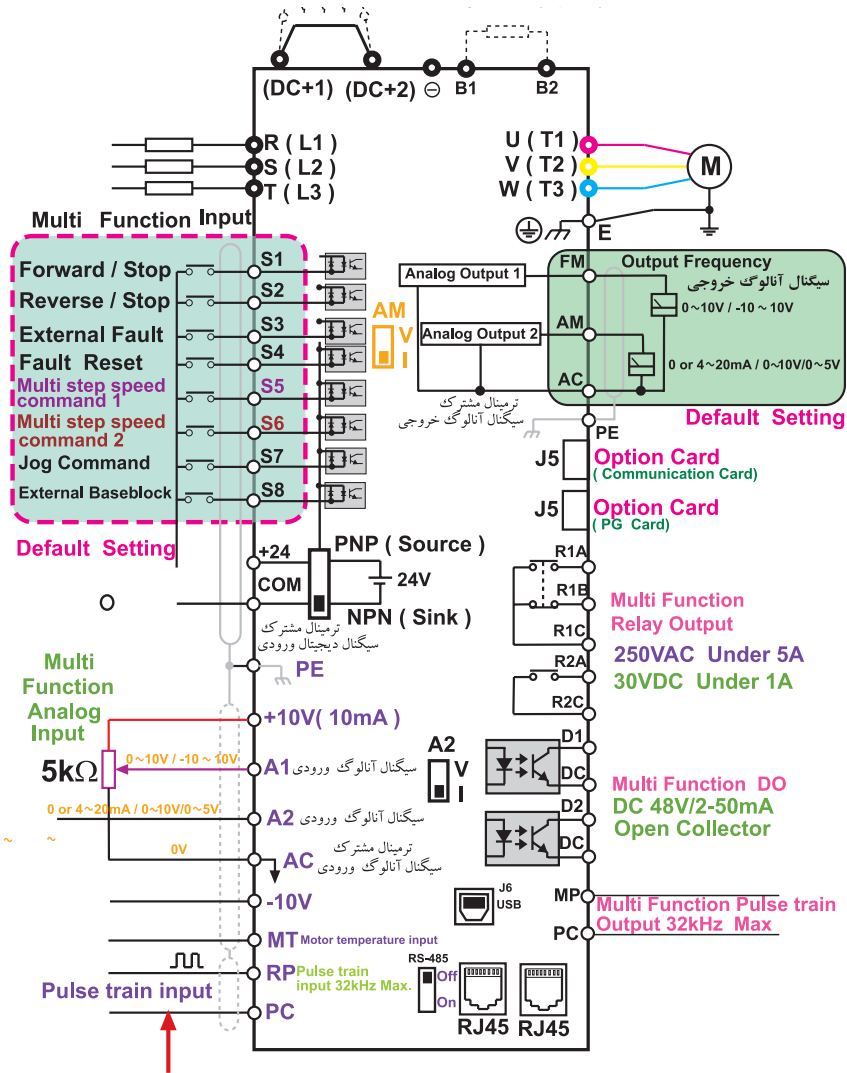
(DC+1) (DC+2) ⊖ B1 B2

R ( L1 )
S ( L2 )
T ( L3 )

U ( T1 )
V ( T2 )
W ( T3 )
M
E

Multi Function Input

Forward / Stop S1
Reverse / Stop S2
External Fault S3
Fault Reset S4
Multi step speed command 1 S5
Multi step speed command 2 S6
Jog Command S7
External Baseblock S8

Default Setting

AM
V
I

Analog Output 1
Analog Output 2
ترمینال مشترک سیگنال آنالوگ خروجی

FM Output Frequency
سیگنال آنالوگ خروجی
0～10V / -10～10V
AM
AC
0 or 4～20mA / 0～10V/0～5V

Default Setting

PE

J5 Option Card
( Communication Card)
J5 Option Card
( PG Card)

+24 PNP ( Source )
24V
COM
NPN ( Sink )
ترمینال مشترک سیگنال دیجیتال ورودی

O

PE

R1A
R1B
R1C
Multi Function Relay Output
R2A
R2C
250VAC Under 5A
30VDC Under 1A

Multi Function Analog Input

+10V( 10mA )
5kΩ
0～10V / -10～10V
A1 سیگنال آنالوگ ورودی
A2
V
I
0 or 4～20mA / 0～10V/0～5V
A2 سیگنال آنالوگ ورودی
0V
AC ترمینال مشترک سیگنال آنالوگ ورودی

D1
DC
D2
DC
Multi Function DO
DC 48V/2-50mA
Open Collector

-10V
J6
USB
MP
PC
Multi Function Pulse train Output 32kHz Max

MT Motor temperature input
RS-485
RP Pulse train input 32kHz Max.
Off
On
Pulse train input
PC
RJ45 RJ45